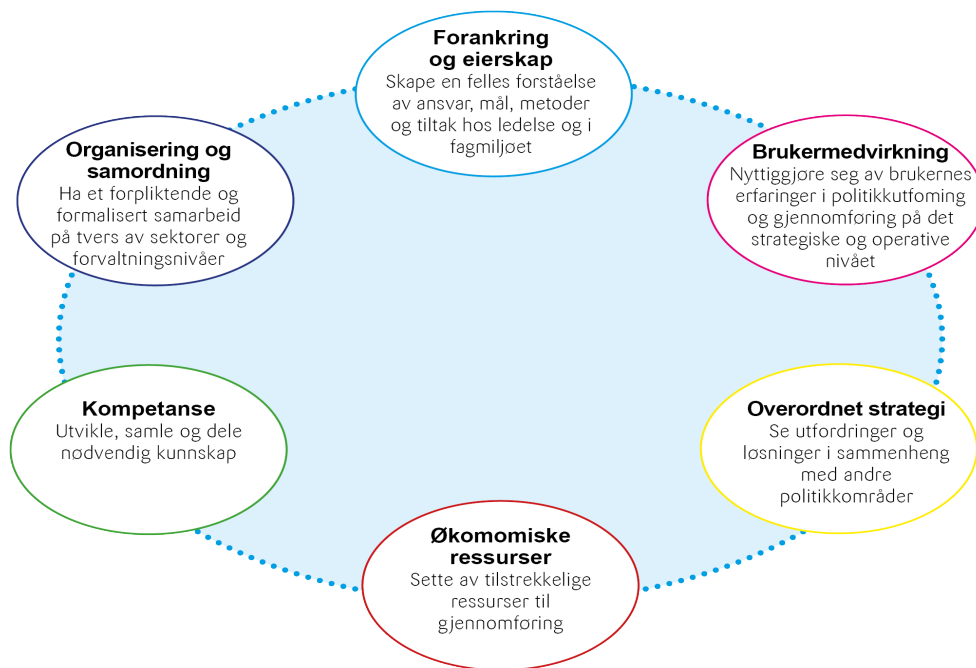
Forankring og eierskap
Skape en felles forståelse av ansvar, mål, metoder og tiltak hos ledelse og i fagmiljøet

Brukermedvirkning
Nyttiggjøre seg av brukernes erfaringer i politikkutfoming og gjennomføring på det strategiske og operative nivået

Overordnet strategi
Se utfordringer og løsninger i sammenheng med andre politikkområder

Økomomiske ressurser
Sette av tilstrekkelige ressurser til gjennomføring

Kompetanse
Utvikle, samle og dele nødvendig kunnskap

Organisering og samordning
Ha et forpliktende og formalisert samarbeid på tvers av sektorer og forvaltningsnivåer